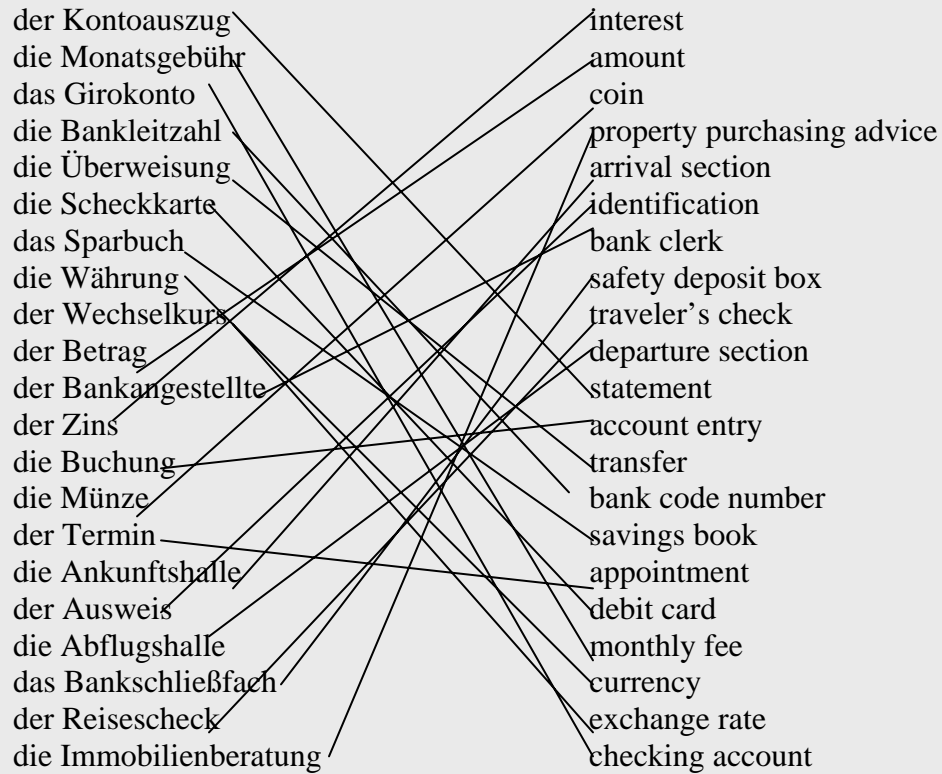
der Kontoauszug
die Monatsgebühr
das Girokonto
die Bankleitzahl
die Überweisung
die Scheckkarte
das Sparbuch
die Währung
der Wechselkurs
der Betrag
der Bankangestellte
der Zins
die Buchung
die Münze
der Termin
die Ankunftshalle
der Ausweis
die Abflugshalle
das Bankschließfach
der Reisescheck
die Immobilienberatung

interest
amount
coin
property purchasing advice
arrival section
identification
bank clerk
safety deposit box
traveler's check
departure section
statement
account entry
transfer
bank code number
savings book
appointment
debit card
monthly fee
currency
exchange rate
checking account